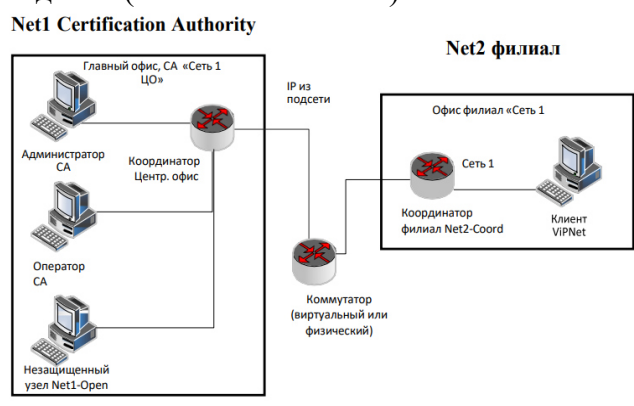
Net1 Certification Authority

Net2 филиал

Главный офис, CA «Сеть 1 ЦО»

Администратор CA

Координатор Центр. офис

Оператор CA

Незащищенный узел Net1-Open

IP из подсети

Коммутатор (виртуальный или физический)

Офис филиал «Сеть 1

Сеть 1

Координатор филиал Net2-Coord

Клиент ViPNet